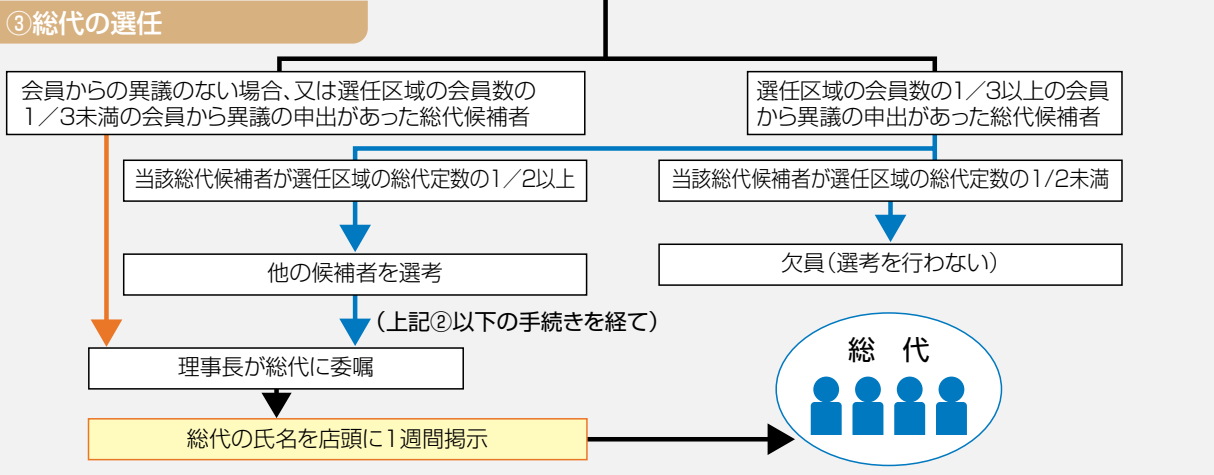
③総代の選任

会員からの異議のない場合、又は選任区域の会員数の１／３未満の会員から異議の申出があった総代候補者

選任区域の会員数の1／3以上の会員から異議の申出があった総代候補者

当該総代候補者が選任区域の総代定数の1／2以上

当該総代候補者が選任区域の総代定数の1/2未満

他の候補者を選考

欠員（選考を行わない）

（上記②以下の手続きを経て）

理事長が総代に委嘱

総代の氏名を店頭に1週間掲示

総　代